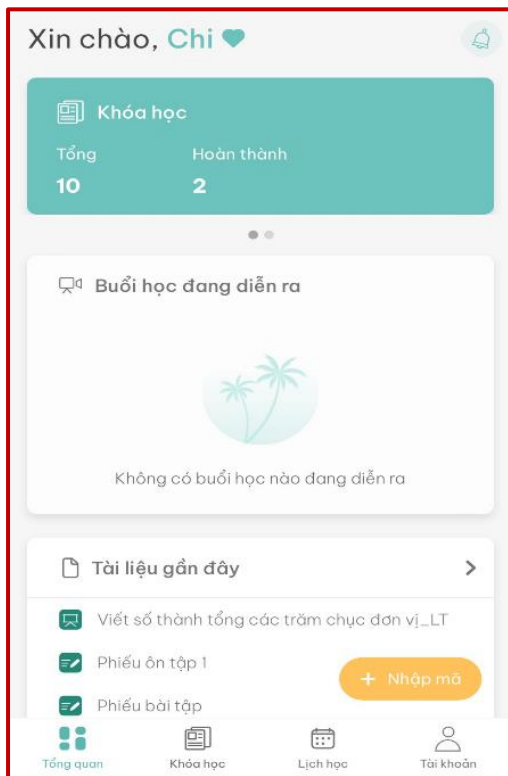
Xin chào, Chi

Khóa học

Tổng
10

Hoàn thành
2

Buổi học đang diễn ra

Không có buổi học nào đang diễn ra

Tài liệu gần đây

Viết số thành tổng các trăm chục đơn vị_LT

Phiếu ôn tập 1

+ Nhập mã

Phiếu bài tập

Tổng quan
Khóa học
Lịch học
Tài khoản